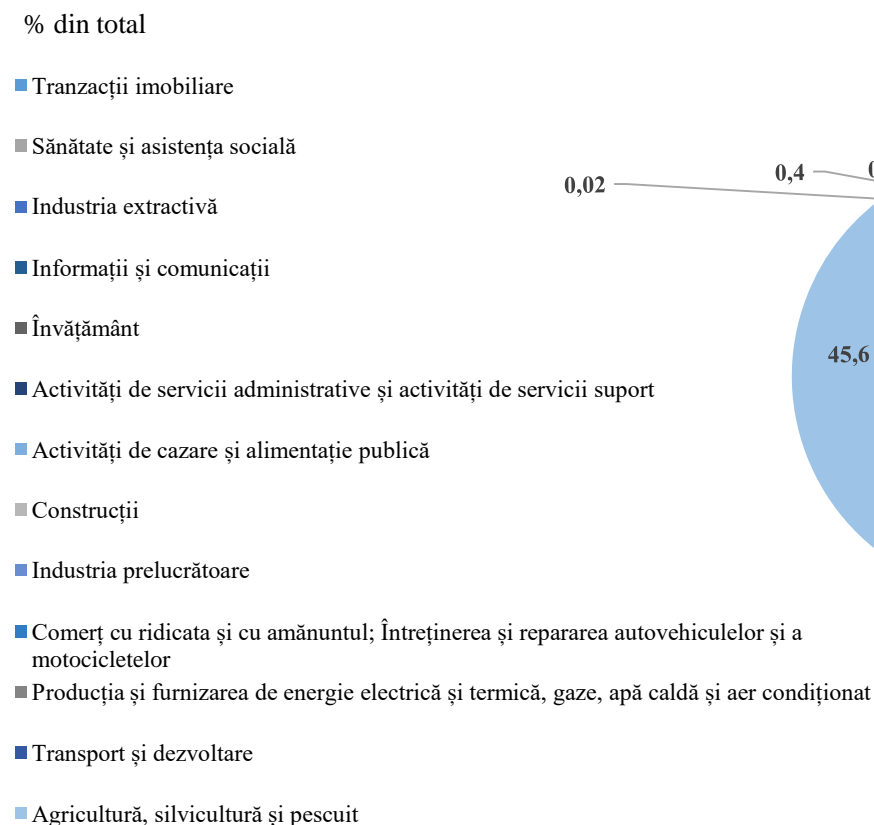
% din total

Tranzacții imobiliare

Sănătate și asistența socială

Industria extractivă

Informații și comunicații

Învățământ

Activități de servicii administrative și activități de servicii suport

Activități de cazare și alimentație publică

Construcții

Industria prelucrătoare

Comerț cu ridicata și cu amănuntul; Întreținerea și repararea autovehiculelor și a motocicletelor

Producția și furnizarea de energie electrică și termică, gaze, apă caldă și aer condiționat

Transport și dezvoltare

Agricultură, silvicultură și pescuit

0,02

0,4

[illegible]

45,6